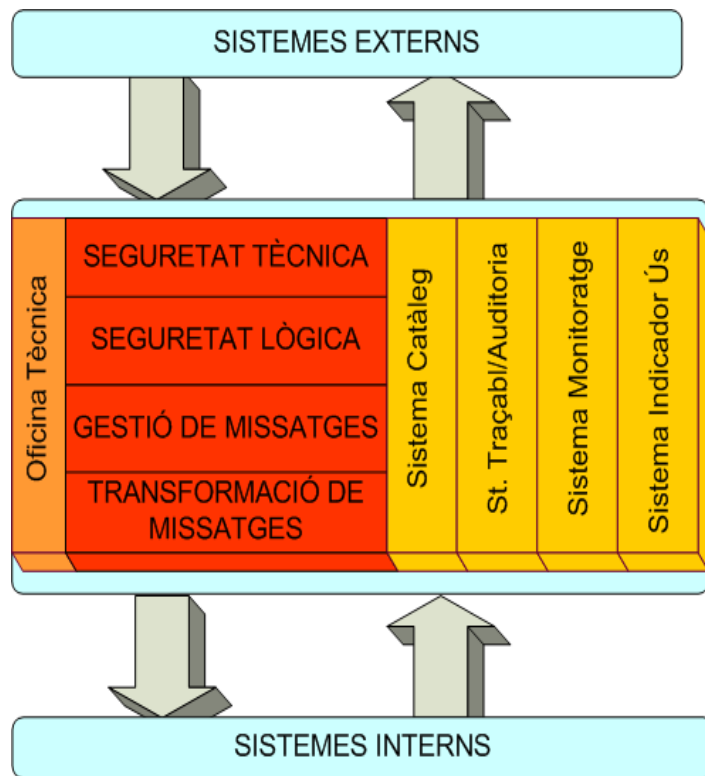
SISTEMES EXTERNS

Oficina Tècnica

SEGURETAT TÈCNICA

SEGURETAT LÒGICA

GESTIÓ DE MISSATGES

TRANSFORMACIÓ DE MISSATGES

Sistema Catàleg

St. Traçabl/Auditoria

Sistema Monitoratge

Sistema Indicador Ús

SISTEMES INTERNS